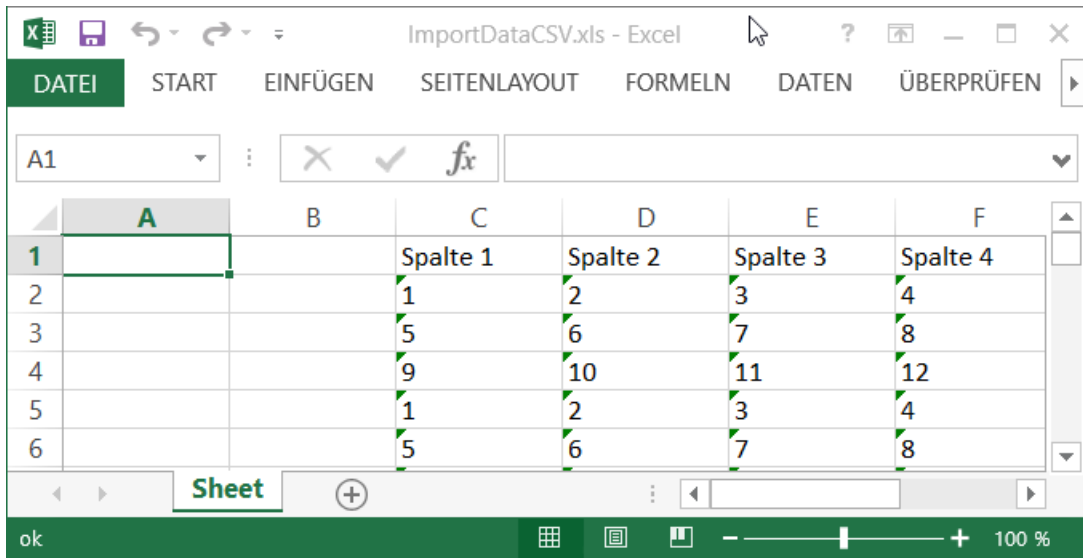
ImportDataCSV.xls - Excel

DATEI START EINFÜGEN SEITENLAYOUT FORMELN DATEN ÜBERPRÜFEN

A1

$fx$

| | A | B | C | D | E | F |
|---|---|---|---|---|---|---|
| 1 | | | Spalte 1 | Spalte 2 | Spalte 3 | Spalte 4 |
| 2 | | | 1 | 2 | 3 | 4 |
| 3 | | | 5 | 6 | 7 | 8 |
| 4 | | | 9 | 10 | 11 | 12 |
| 5 | | | 1 | 2 | 3 | 4 |
| 6 | | | 5 | 6 | 7 | 8 |

Sheet

ok

100 %